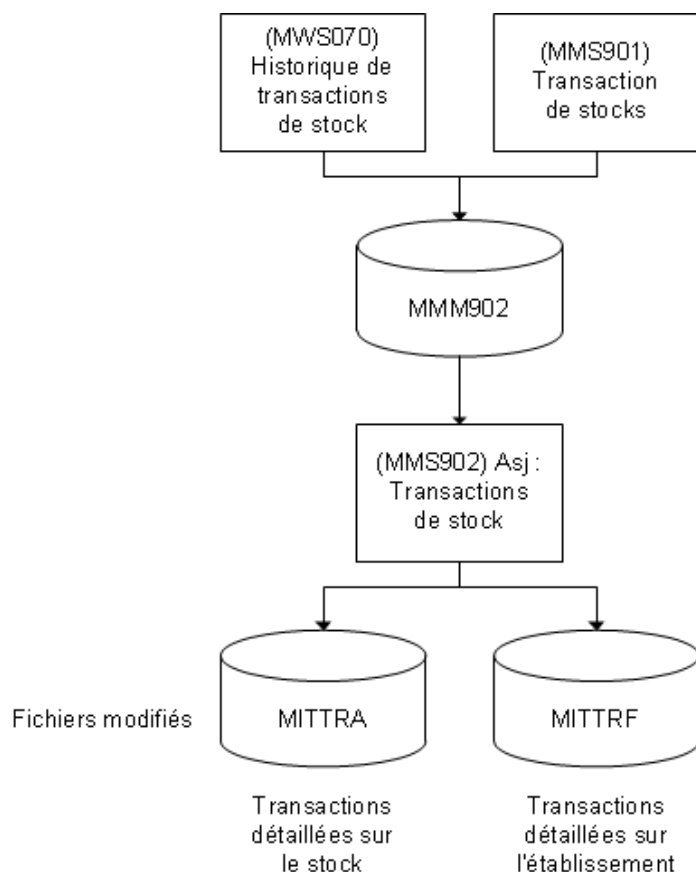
(MWS070) Historique de transactions de stock

(MMS901) Transaction de stocks

MMM902

(MMS902) Asj : Transactions de stock

Fichiers modifiés

MITTRA

MITTRF

Transactions détaillées sur le stock

Transactions détaillées sur l'établissement